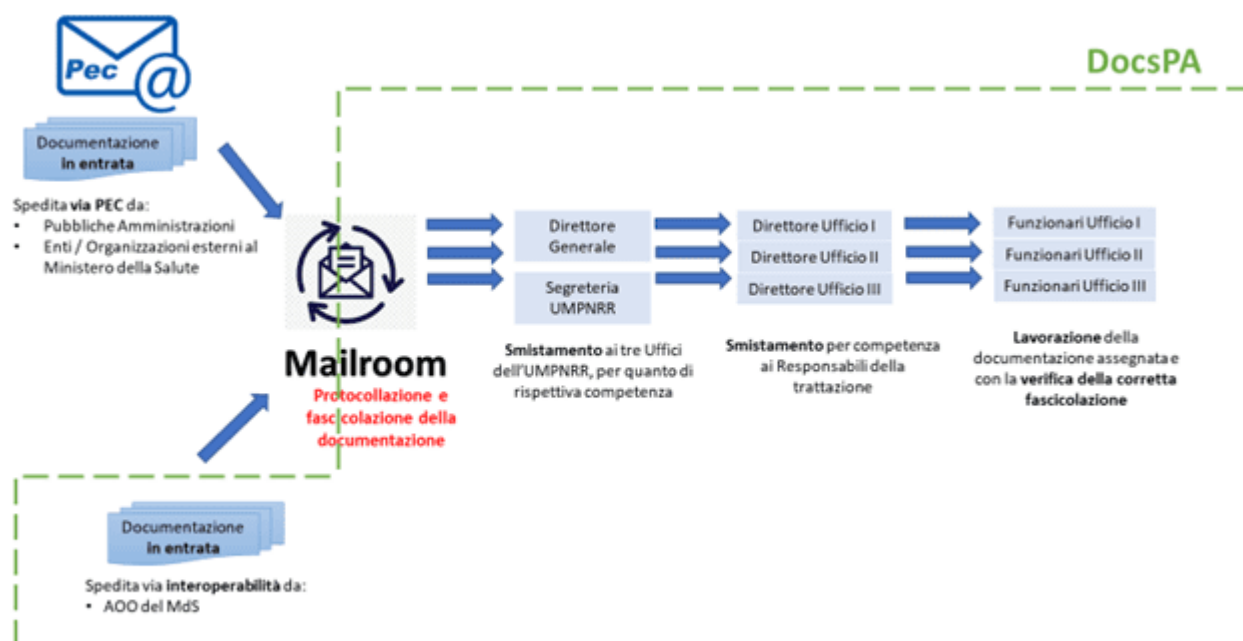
Pec

DocsPA

Documentazione in entrata

Spedita via PEC da:
• Pubbliche Amministrazioni
• Enti / Organizzazioni esterni al Ministero della Salute

Mailroom

Protocollazione e fascicolazione della documentazione

Direttore Generale

Segreteria UMPNRR

Smistamento ai tre Uffici dell'UMPNRR, per quanto di rispettiva competenza

Direttore Ufficio I

Direttore Ufficio II

Direttore Ufficio III

Smistamento per competenza ai Responsabili della trattazione

Funzionari Ufficio I

Funzionari Ufficio II

Funzionari Ufficio III

Lavorazione della documentazione assegnata e con la verifica della corretta fascicolazione

Documentazione in entrata

Spedita via interoperabilità da:
• AOO del MdS